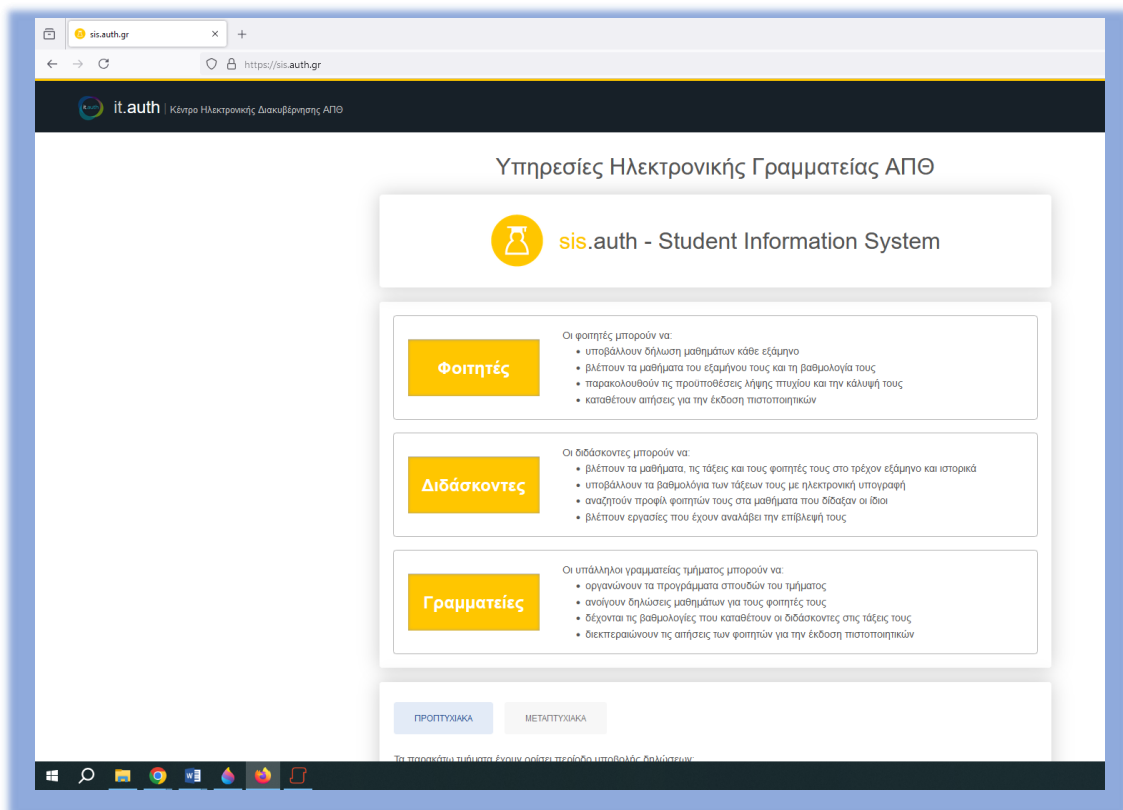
sis.auth.gr

https://sis.auth.gr

it.auth | Κέντρο Ηλεκτρονικής Διακυβέρνησης ΑΠΘ

Υπηρεσίες Ηλεκτρονικής Γραμματείας ΑΠΘ

sis.auth - Student Information System

Φοιτητές

Οι φοιτητές μπορούν να:
- υποβάλλουν δήλωση μαθημάτων κάθε εξάμηνο
- βλέπουν τα μαθήματα του εξαμήνου τους και τη βαθμολογία τους
- παρακολουθούν τις προϋποθέσεις λήψης πτυχίου και την κάλυψή τους
- καταθέτουν αιτήσεις για την έκδοση πιστοποιητικών

Διδάσκοντες

Οι διδάσκοντες μπορούν να:
- βλέπουν τα μαθήματα, τις τάξεις και τους φοιτητές τους στο τρέχον εξάμηνο και ιστορικά
- υποβάλλουν τα βαθμολόγια των τάξεων τους με ηλεκτρονική υπογραφή
- αναζητούν προφίλ φοιτητών τους στα μαθήματα που δίδαξαν οι ίδιοι
- βλέπουν εργασίες που έχουν αναλάβει την επίβλεψή τους

Γραμματείες

Οι υπάλληλοι γραμματείας τμήματος μπορούν να:
- οργανώνουν τα προγράμματα σπουδών του τμήματος
- ανοίγουν δηλώσεις μαθημάτων για τους φοιτητές τους
- δέχονται τις βαθμολογίες που καταθέτουν οι διδάσκοντες στις τάξεις τους
- διεκπεραιώνουν τις αιτήσεις των φοιτητών για την έκδοση πιστοποιητικών

ΠΡΟΠΤΥΧΙΑΚΑ

ΜΕΤΑΠΤΥΧΙΑΚΑ

Τα παρακάτω τμήματα έχουν ορίσει περίοδο υποβολής δηλώσεων: